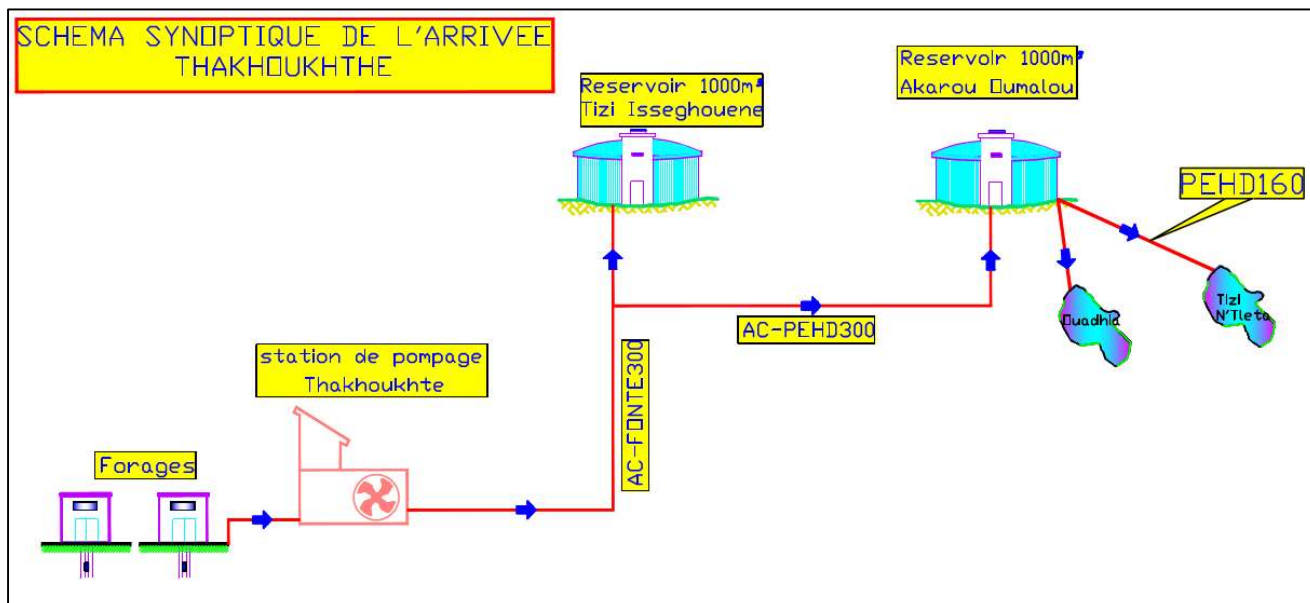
SCHEMA SYNOPTIQUE DE L'ARRIVEE THAKHOUKHTHE

Reservoir 1000m³
Tizi Isseghouene

Reservoir 1000m³
Akarou Oumalou

PEHD160

Ouadhia

Tizi N'Tleta

AC-PEHD300

station de pompage Thakhoukhte

AC-FONTE300

Forages